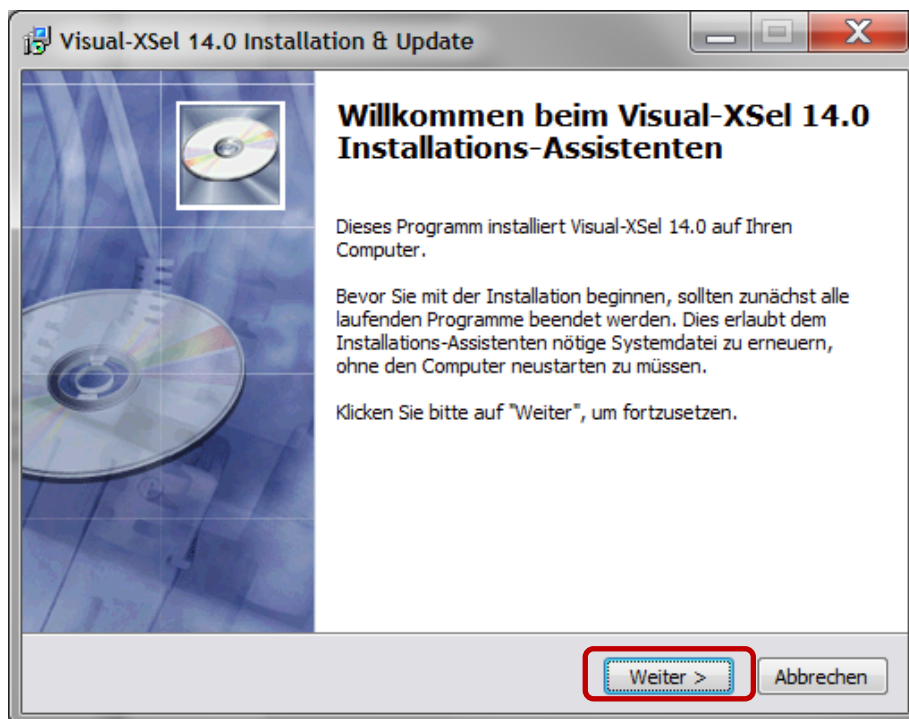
Visual-XSel 14.0 Installation & Update

Willkommen beim Visual-XSel 14.0 Installations-Assistenten

Dieses Programm installiert Visual-XSel 14.0 auf Ihren Computer.

Bevor Sie mit der Installation beginnen, sollten zunächst alle laufenden Programme beendet werden. Dies erlaubt dem Installations-Assistenten nötige Systemdatei zu erneuern, ohne den Computer neustarten zu müssen.

Klicken Sie bitte auf "Weiter", um fortzusetzen.

Weiter >
Abbrechen